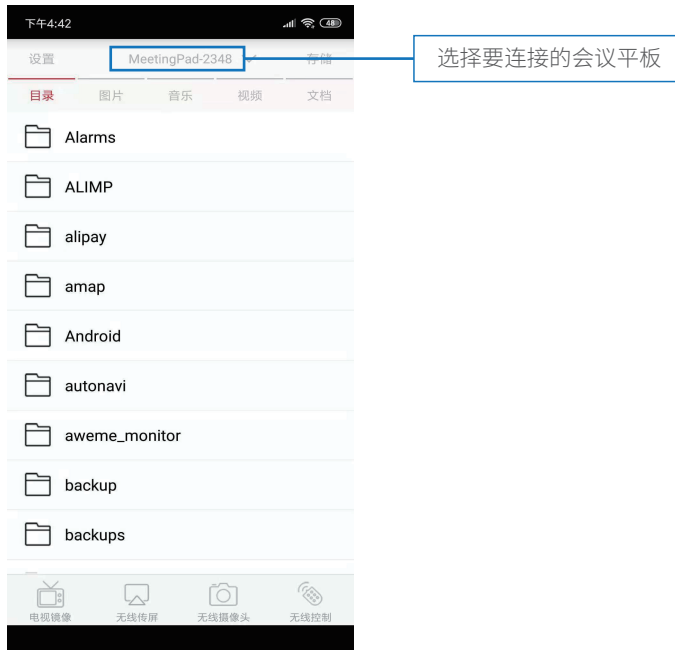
下午4:42
48

设置 MeetingPad-2348 存储

选择要连接的会议平板

目录 图片 音乐 视频 文档

Alarms

ALIMP

alipay

amap

Android

autonavi

aweme_monitor

backup

backups

电视镜像 无线传屏 无线摄像头 无线控制